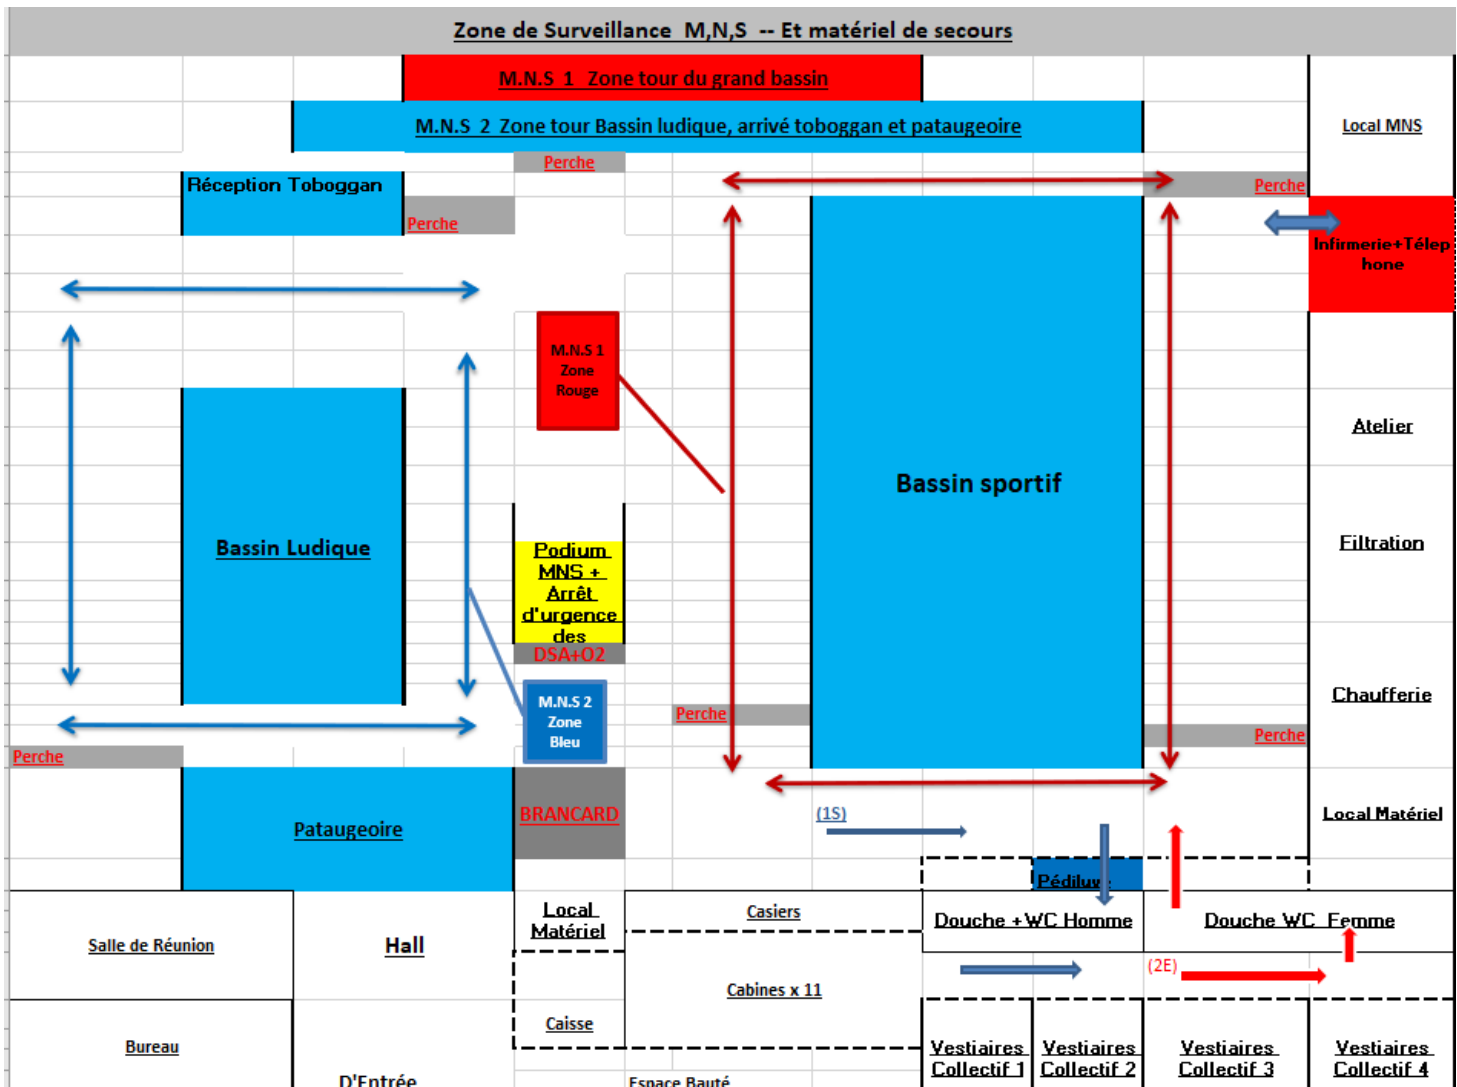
Zone de Surveillance M,N,S -- Et matériel de secours

M.N.S 1 Zone tour du grand bassin

M.N.S 2 Zone tour Bassin ludique, arrivé toboggan et pataugeoire

Local MNS

Perche

Réception Toboggan

Perche

Perche

Infirmerie+Téléphone

M.N.S 1 Zone Rouge

Atelier

Bassin sportif

Bassin Ludique

Filtration

Podium MNS + Arrêt d'urgence des

DSA+O2

Chaufferie

M.N.S 2 Zone Bleu

Perche

Perche

Perche

Pataugeoire

BRANCARD

(1S)

Local Matériel

Pédiluve

Local Matériel

Casiers

Douche +WC Homme

Douche WC Femme

Salle de Réunion

Hall

(2E)

Cabines x 11

Caisse

Bureau

Vestiaires Collectif 1

Vestiaires Collectif 2

Vestiaires Collectif 3

Vestiaires Collectif 4

D'Entrée

Espace Bauté